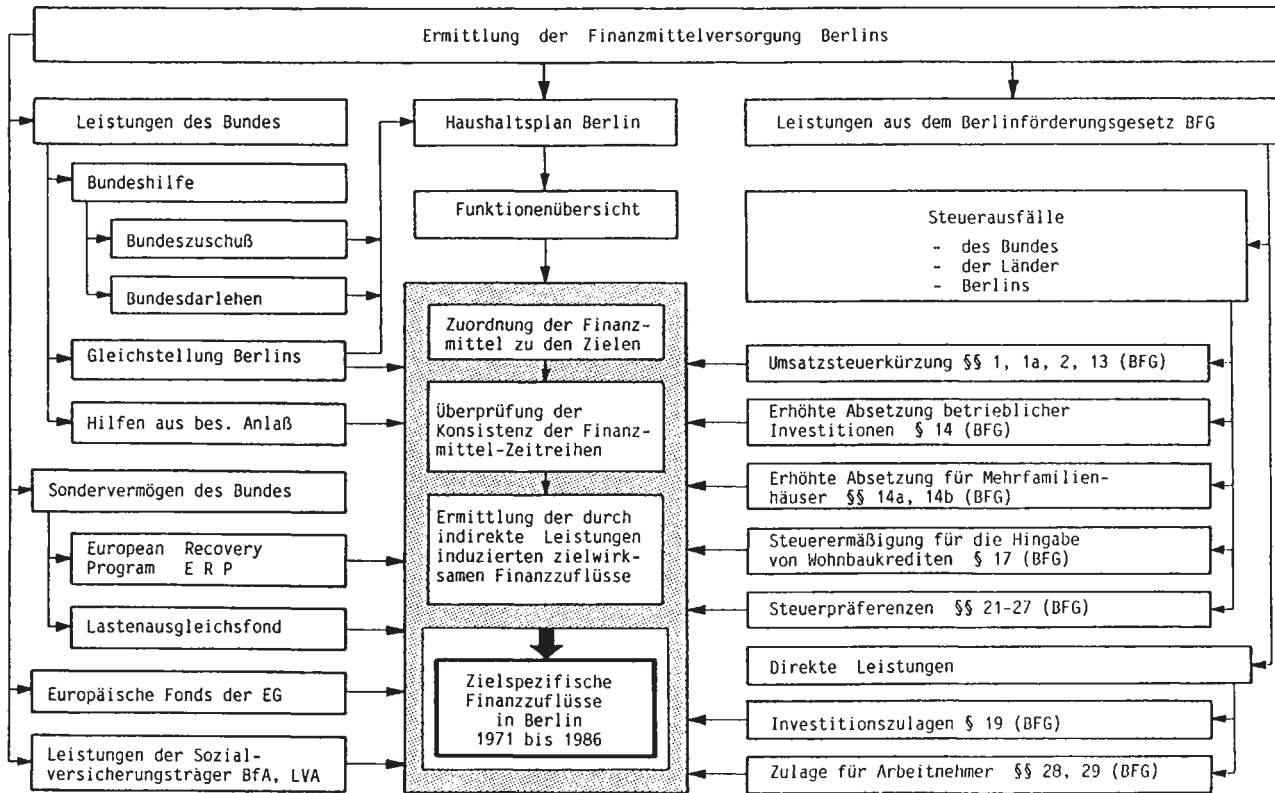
Ermittlung der Finanzmittelversorgung Berlins

Leistungen des Bundes

Bundeshilfe

Bundeszuschuß

Bundesdarlehen

Gleichstellung Berlins

Hilfen aus bes. Anlaß

Sondervermögen des Bundes

European Recovery Program E R P

Lastenausgleichsfond

Europäische Fonds der EG

Leistungen der Sozialversicherungsträger BfA, LVA

Haushaltsplan Berlin

Funktionenübersicht

Zuordnung der Finanzmittel zu den Zielen

Überprüfung der Konsistenz der Finanzmittel-Zeitreihen

Ermittlung der durch indirekte Leistungen induzierten zielwirksamen Finanzzuflüsse

Zielspezifische Finanzzuflüsse in Berlin 1971 bis 1986

Leistungen aus dem Berlinförderungsgesetz BFG

Steuerausfälle
- des Bundes
- der Länder
- Berlins

Umsatzsteuerkürzung §§ 1, 1a, 2, 13 (BFG)

Erhöhte Absetzung betrieblicher Investitionen § 14 (BFG)

Erhöhte Absetzung für Mehrfamilienhäuser §§ 14a, 14b (BFG)

Steuerermäßigung für die Hingabe von Wohnbaukrediten § 17 (BFG)

Steuerpräferenzen §§ 21-27 (BFG)

Direkte Leistungen

Investitionszulagen § 19 (BFG)

Zulage für Arbeitnehmer §§ 28, 29 (BFG)